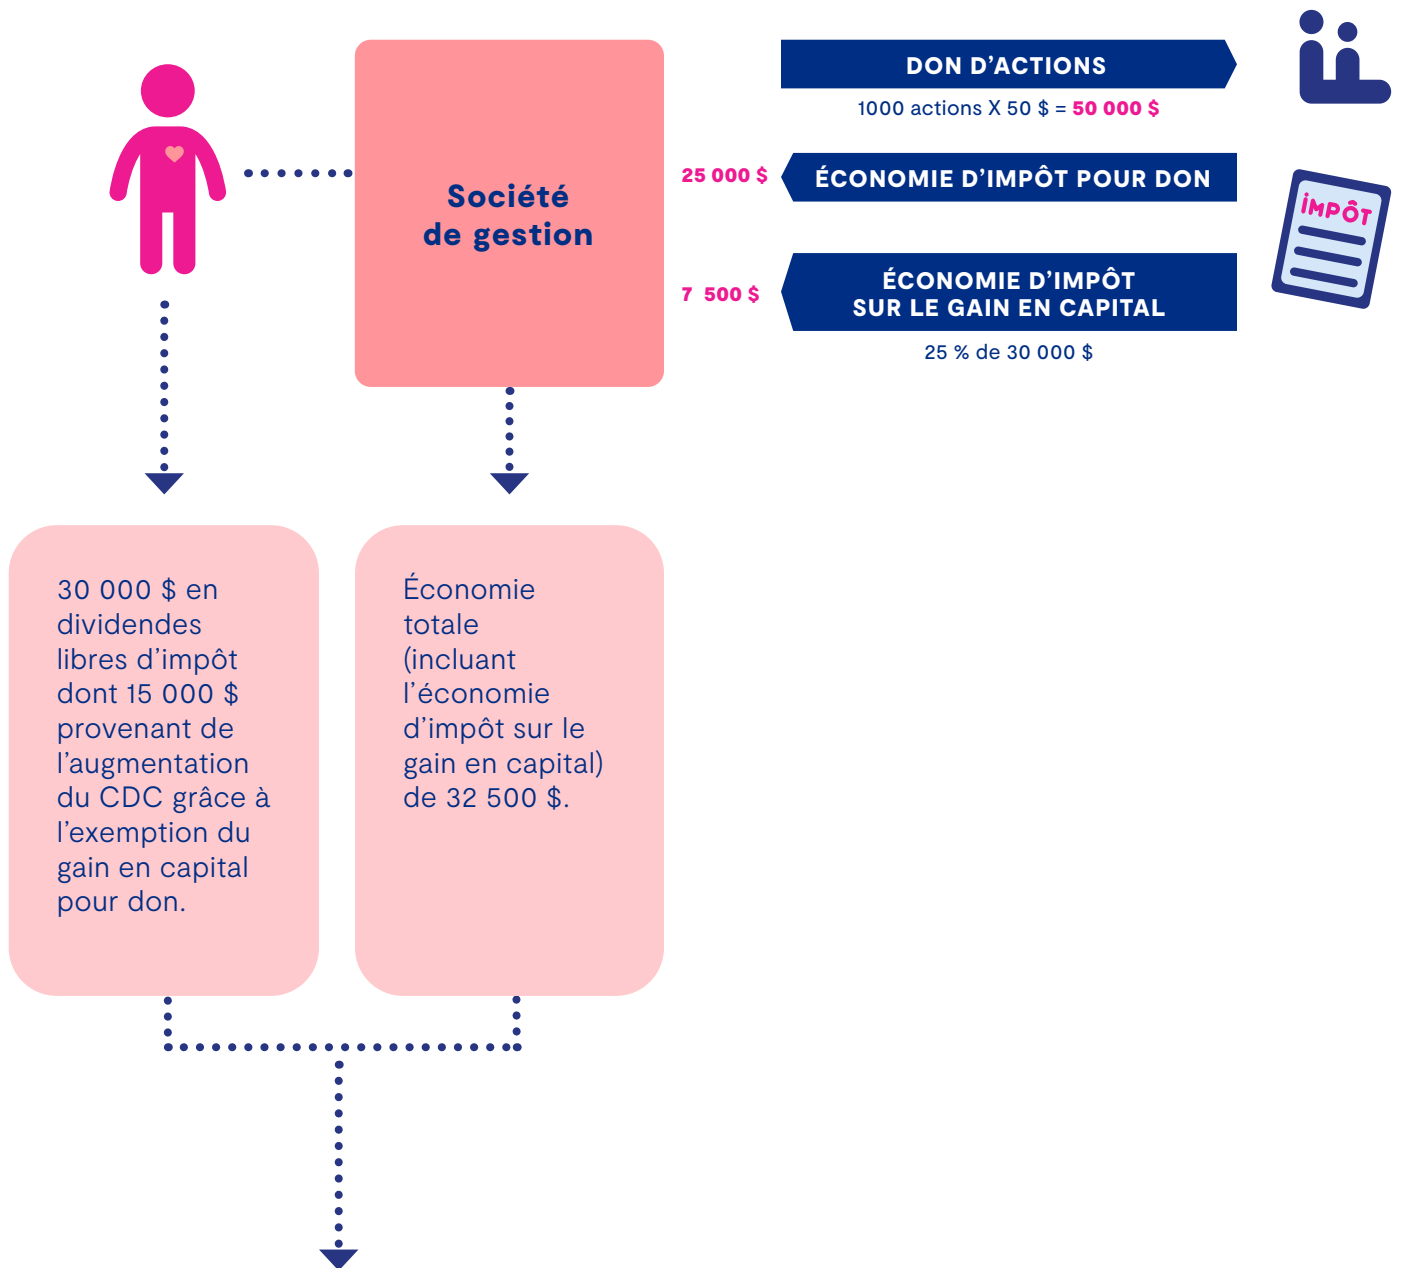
Société de gestion

DON D’ACTIONS

1000 actions X 50 $ = 50 000 $

25 000 $ ÉCONOMIE D’IMPÔT POUR DON

IMPÔT

7 500 $ ÉCONOMIE D’IMPÔT SUR LE GAIN EN CAPITAL

25 % de 30 000 $

30 000 $ en dividendes libres d’impôt dont 15 000 $ provenant de l’augmentation du CDC grâce à l’exemption du gain en capital pour don.

Économie totale (incluant l’économie d’impôt sur le gain en capital) de 32 500 $.